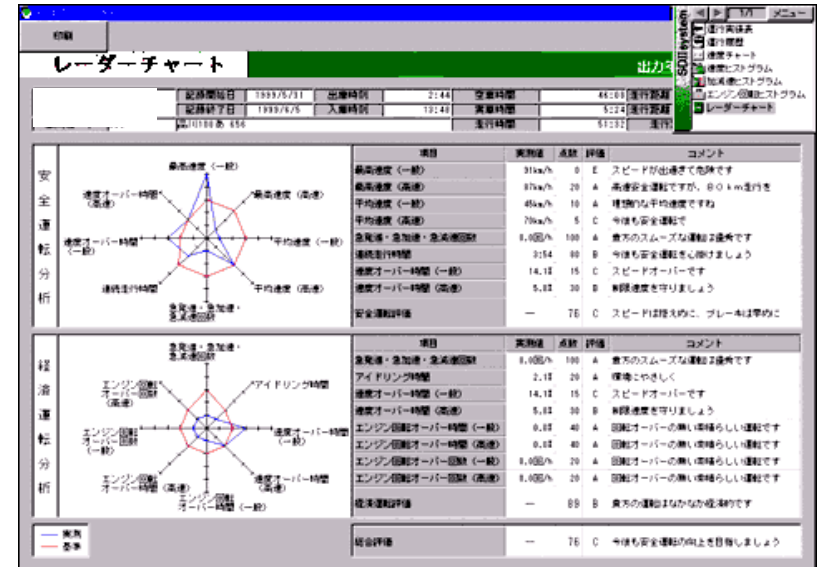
印刷

レーダーチャート

出力

1/1 メニュー

SDII system

運行実績表
運行履歴
速度チャート
速度ヒストグラム
加減速ヒストグラム
エンジン回転ヒストグラム
レーダーチャート

| 記録開始日 | 1999/5/31 | 出庫時刻 | 2:44 | 空車時間 | 46:08 | 走行距離 |
|---|---|---|---|---|---|---|
| 記録終了日 | 1999/6/5 | 入庫時刻 | 10:48 | 実車時間 | 5:24 | 走行距離 |
| 品川100あ 656 | | | | 走行時間 | 51:32 | 走行 |

安全運転分析

最高速度（一般）
最高速度（高速）
平均速度（一般）
平均速度（高速）
急発進・急加速・急減速回数
連続走行時間
速度オーバー時間（一般）
速度オーバー時間（高速）

| 項目 | 実測値 | 点数 | 評価 | コメント |
|---|---|---|---|---|
| 最高速度（一般） | 91km/h | 0 | E | スピードが出過ぎて危険です |
| 最高速度（高速） | 87km/h | 20 | A | 高速安全運転ですが、８０ｋｍ走行を |
| 平均速度（一般） | 45km/h | 10 | A | 理想的な平均速度ですね |
| 平均速度（高速） | 79km/h | 5 | C | 今後も安全運転で |
| 急発進・急加速・急減速回数 | 0.0回/h | 100 | A | 貴方のスムーズな運転は優秀です |
| 連続走行時間 | 3:54 | 80 | B | 今後も安全運転を心掛けましょう |
| 速度オーバー時間（一般） | 14.1% | 15 | C | スピードオーバーです |
| 速度オーバー時間（高速） | 5.8% | 30 | B | 制限速度を守りましょう |
| 安全運転評価 | — | 76 | C | スピードは控えめに、ブレーキは早めに |

経済運転分析

急発進・急加速・急減速回数
アイドリング時間
速度オーバー時間（一般）
速度オーバー時間（高速）
エンジン回転オーバー時間（一般）
エンジン回転オーバー時間（高速）
エンジン回転オーバー回数（一般）
エンジン回転オーバー回数（高速）

| 項目 | 実測値 | 点数 | 評価 | コメント |
|---|---|---|---|---|
| 急発進・急加速・急減速回数 | 0.0回/h | 100 | A | 貴方のスムーズな運転は優秀です |
| アイドリング時間 | 2.1% | 20 | A | 環境にやさしく |
| 速度オーバー時間（一般） | 14.1% | 15 | C | スピードオーバーです |
| 速度オーバー時間（高速） | 5.8% | 30 | B | 制限速度を守りましょう |
| エンジン回転オーバー時間（一般） | 0.0% | 40 | A | 回転オーバーの無い素晴らしい運転です |
| エンジン回転オーバー時間（高速） | 0.0% | 40 | A | 回転オーバーの無い素晴らしい運転です |
| エンジン回転オーバー回数（一般） | 0.0回/h | 20 | A | 回転オーバーの無い素晴らしい運転です |
| エンジン回転オーバー回数（高速） | 0.0回/h | 20 | A | 回転オーバーの無い素晴らしい運転です |
| 経済運転評価 | — | 89 | B | 貴方の運転はなかなか経済的です |

実測
基準

| 総合評価 | — | 76 | C | 今後も安全運転の向上を目指しましょう |
|---|---|---|---|---|